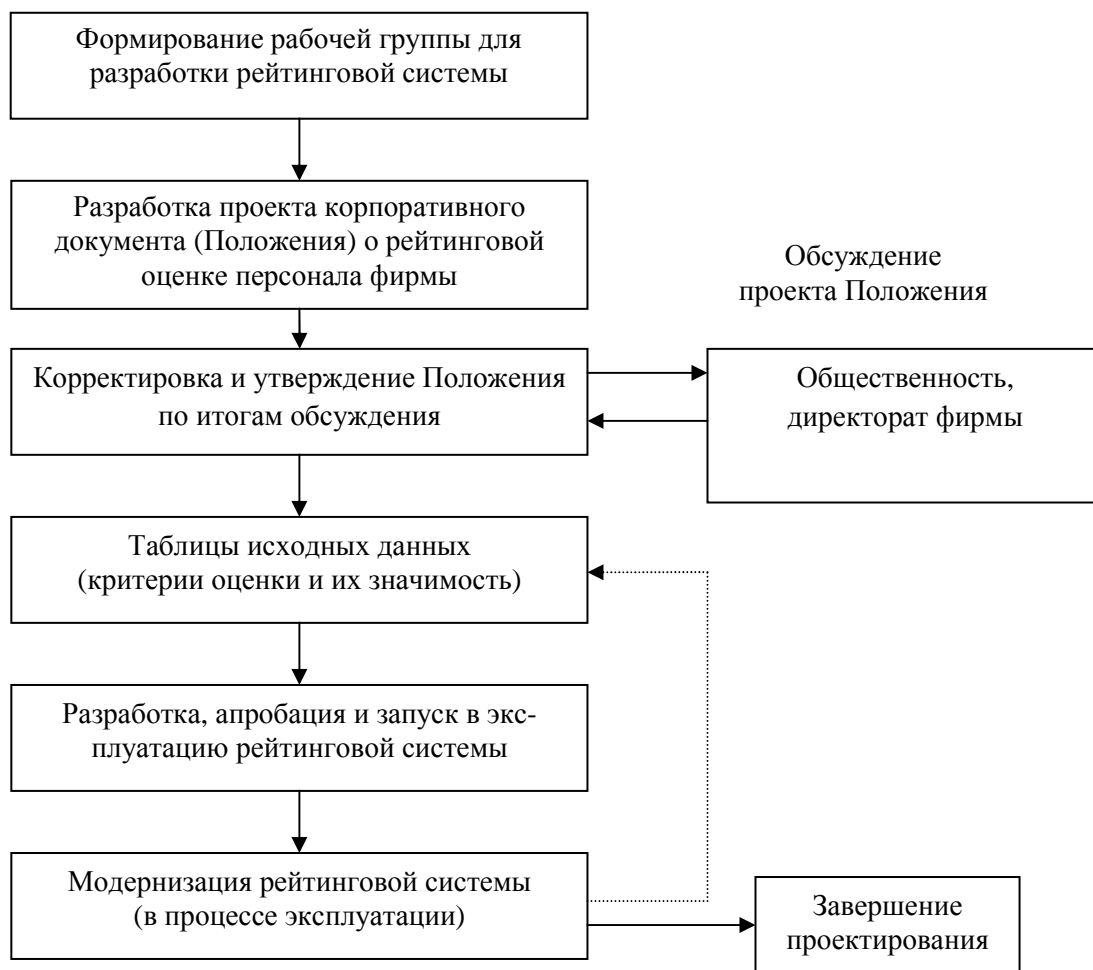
Формирование рабочей группы для разработки рейтинговой системы

Разработка проекта корпоративного документа (Положения) о рейтинговой оценке персонала фирмы

Обсуждение проекта Положения

Корректировка и утверждение Положения по итогам обсуждения

Общественность, директорат фирмы

Таблицы исходных данных (критерии оценки и их значимость)

Разработка, апробация и запуск в эксплуатацию рейтинговой системы

Модернизация рейтинговой системы (в процессе эксплуатации)

Завершение проектирования